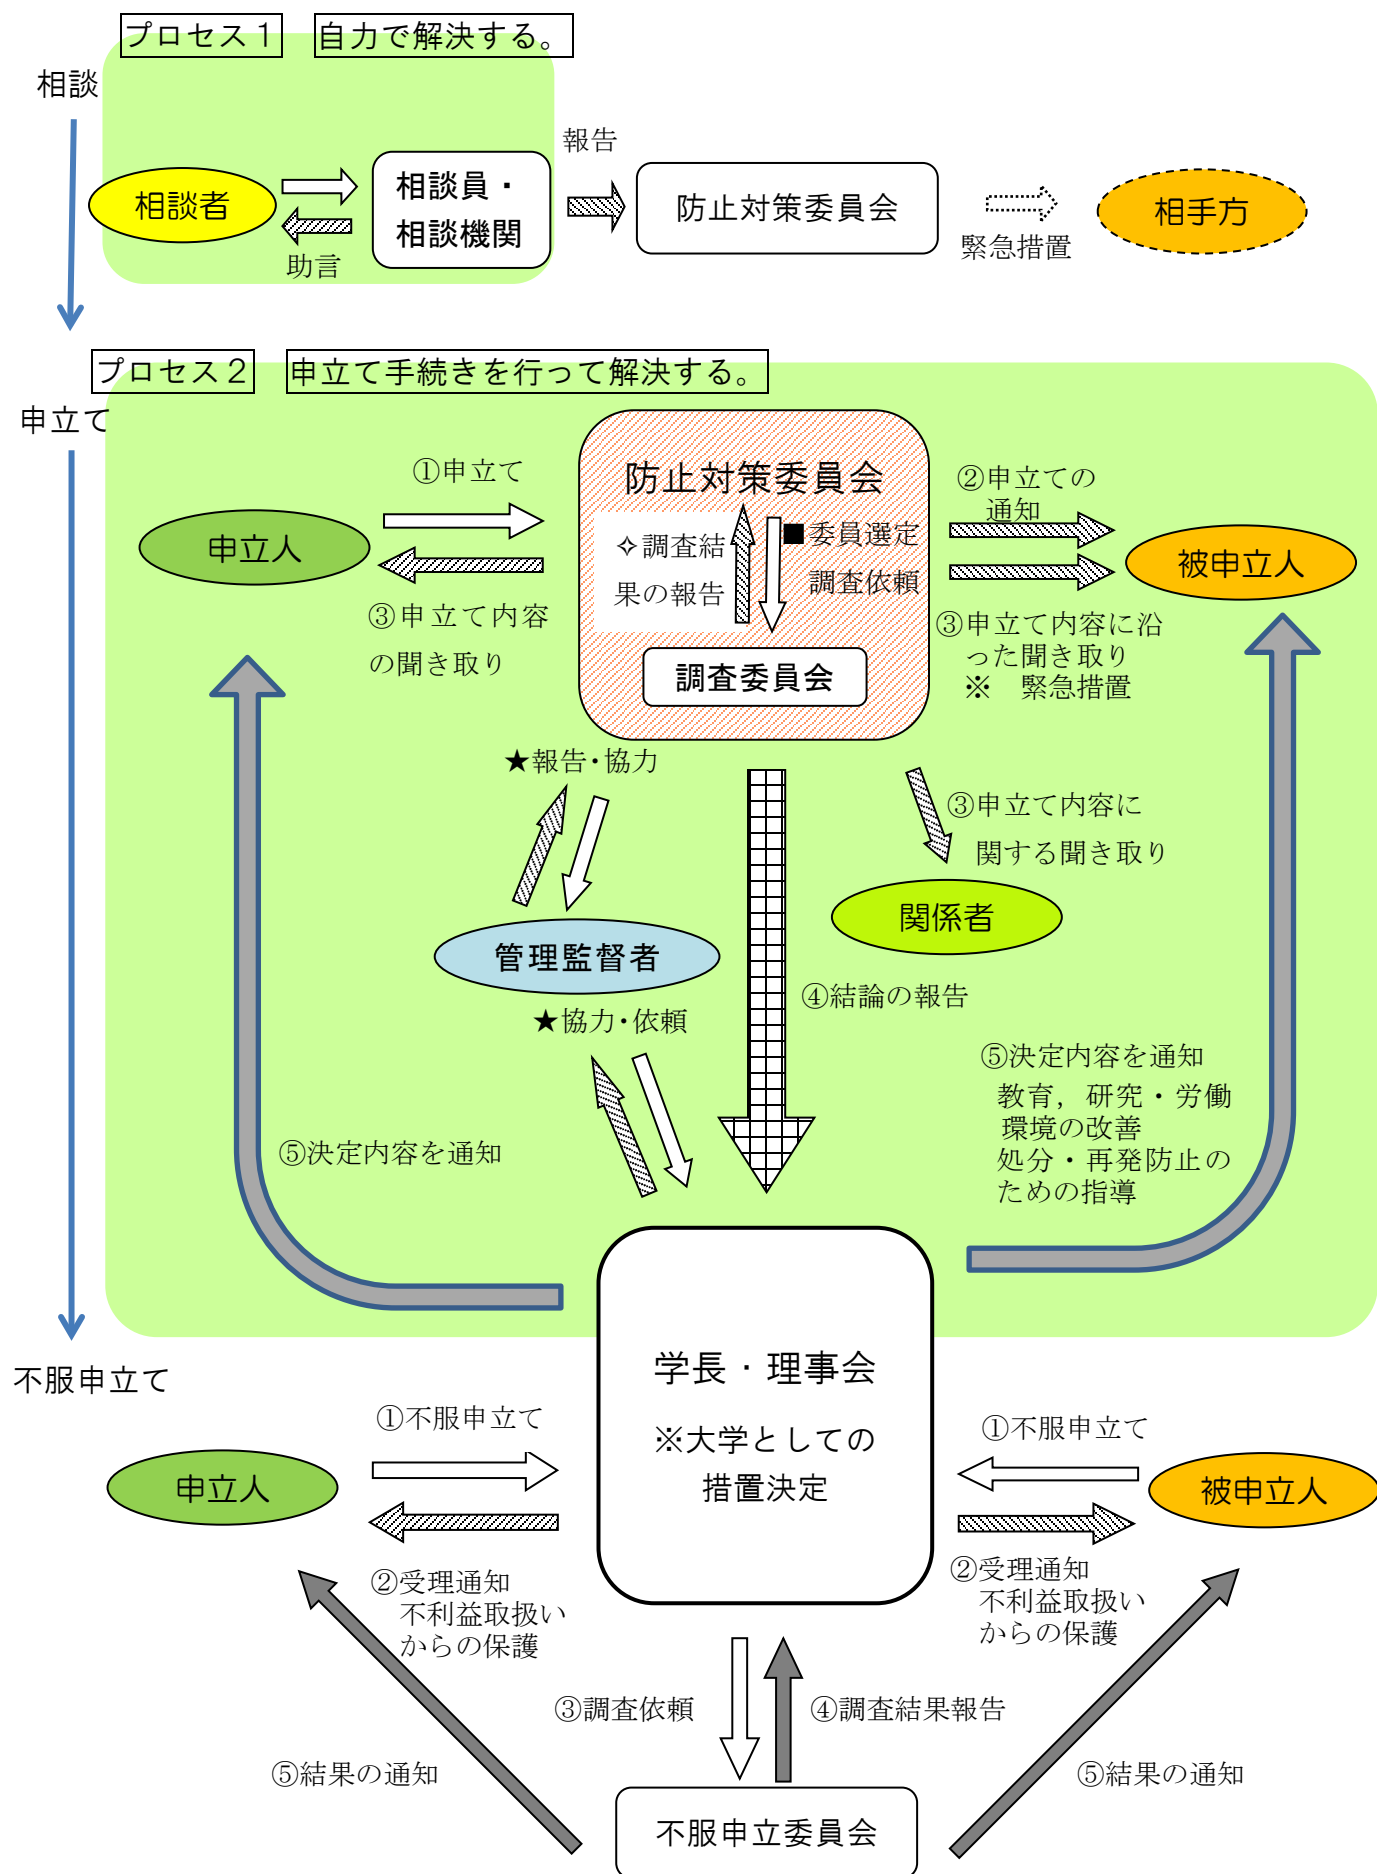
プロセス１　自力で解決する。

相談

相談者

助言

相談員・相談機関

報告

防止対策委員会

緊急措置

相手方

プロセス２　申立て手続きを行って解決する。

申立て

①申立て

申立人

③申立て内容の聞き取り

防止対策委員会

✧調査結果の報告

■委員選定

調査依頼

調査委員会

②申立ての通知

被申立人

③申立て内容に沿った聞き取り
※　緊急措置

★報告・協力

③申立て内容に関する聞き取り

関係者

管理監督者

★協力・依頼

④結論の報告

⑤決定内容を通知
教育，研究・労働環境の改善
処分・再発防止のための指導

⑤決定内容を通知

不服申立て

学長・理事会

※大学としての措置決定

①不服申立て

申立人

②受理通知
不利益取扱いからの保護

①不服申立て

被申立人

②受理通知
不利益取扱いからの保護

③調査依頼

④調査結果報告

⑤結果の通知

⑤結果の通知

不服申立委員会